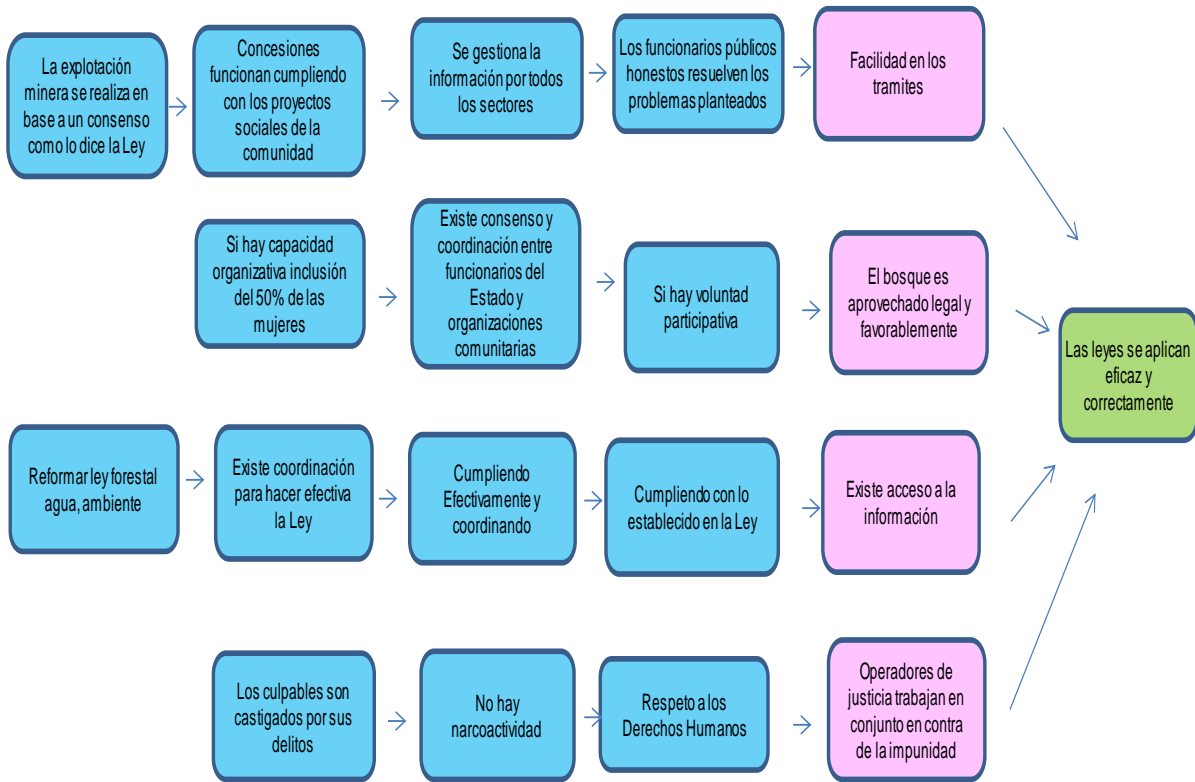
La explotación minera se realiza en base a un consenso como lo dice la Ley

Concesiones funcionan cumpliendo con los proyectos sociales de la comunidad

Se gestiona la información por todos los sectores

Los funcionarios públicos honestos resuelven los problemas planteados

Facilidad en los tramites

Si hay capacidad organizativa inclusión del 50% de las mujeres

Existe consenso y coordinación entre funcionarios del Estado y organizaciones comunitarias

Si hay voluntad participativa

El bosque es aprovechado legal y favorablemente

Las leyes se aplican eficaz y correctamente

Reformar ley forestal agua, ambiente

Existe coordinación para hacer efectiva la Ley

Cumpliendo Efectivamente y coordinando

Cumpliendo con lo establecido en la Ley

Existe acceso a la información

Los culpables son castigados por sus delitos

No hay narcoactividad

Respeto a los Derechos Humanos

Operadores de justicia trabajan en conjunto en contra de la impunidad